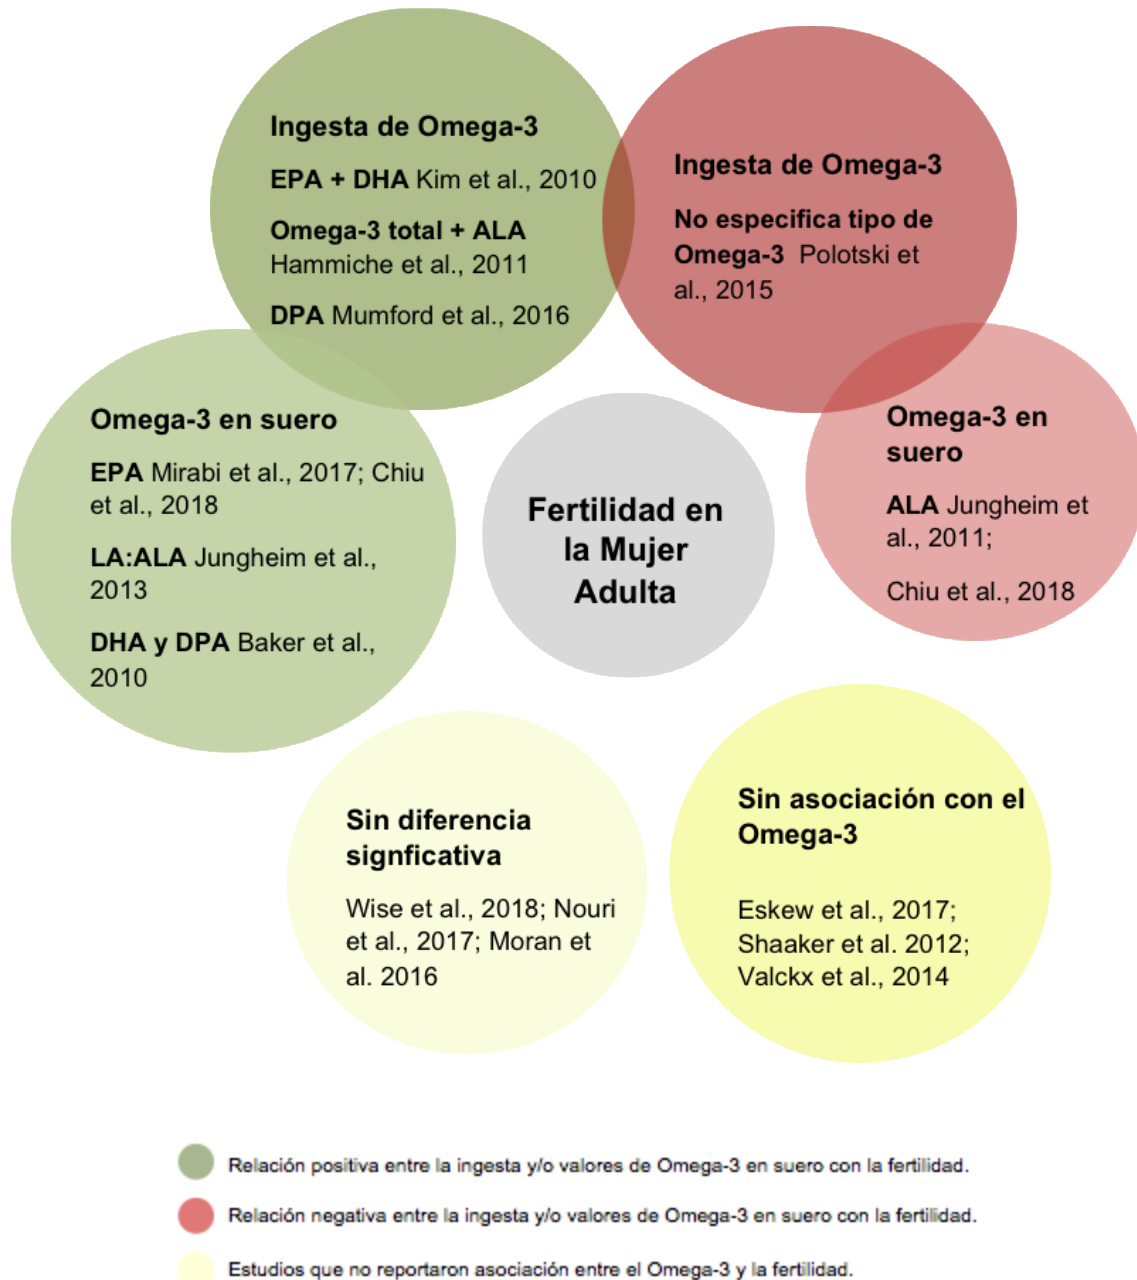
Ingesta de Omega-3

EPA + DHA Kim et al., 2010

Omega-3 total + ALA Hammiche et al., 2011

DPA Mumford et al., 2016

Ingesta de Omega-3

No especifica tipo de Omega-3 Polotski et al., 2015

Omega-3 en suero

EPA Mirabi et al., 2017; Chiu et al., 2018

LA:ALA Jungheim et al., 2013

DHA y DPA Baker et al., 2010

Fertilidad en la Mujer Adulta

Omega-3 en suero

ALA Jungheim et al., 2011;

Chiu et al., 2018

Sin diferencia signficativa

Wise et al., 2018; Nouri et al., 2017; Moran et al. 2016

Sin asociación con el Omega-3

Eskew et al., 2017; Shaaker et al. 2012; Valckx et al., 2014

Relación positiva entre la ingesta y/o valores de Omega-3 en suero con la fertilidad.

Relación negativa entre la ingesta y/o valores de Omega-3 en suero con la fertilidad.

Estudios que no reportaron asociación entre el Omega-3 y la fertilidad.